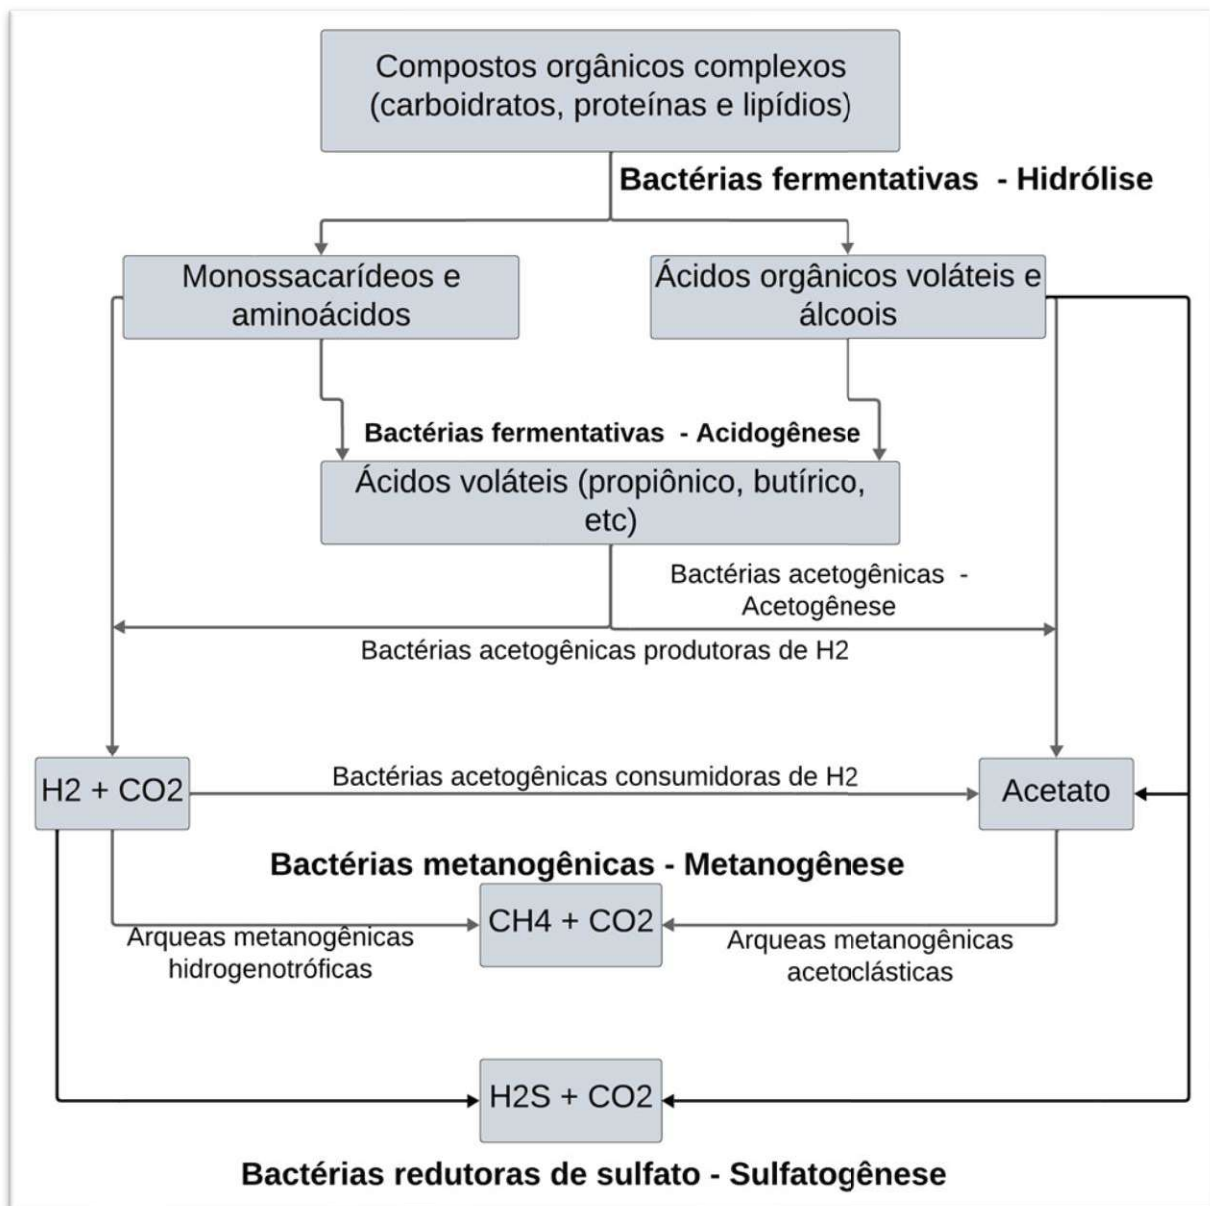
Compostos orgânicos complexos (carboidratos, proteínas e lipídios)

Bactérias fermentativas - Hidrólise

Monossacarídeos e aminoácidos

Ácidos orgânicos voláteis e álcoois

Bactérias fermentativas - Acidogênese

Ácidos voláteis (propiônico, butírico, etc)

Bactérias acetogênicas - Acetogênese

Bactérias acetogênicas produtoras de H2

H2 + CO2

Bactérias acetogênicas consumidoras de H2

Acetato

Bactérias metanogênicas - Metanogênese

Arqueas metanogênicas hidrogenotróficas

CH4 + CO2

Arqueas metanogênicas acetoclásticas

H2S + CO2

Bactérias redutoras de sulfato - Sulfatogênese